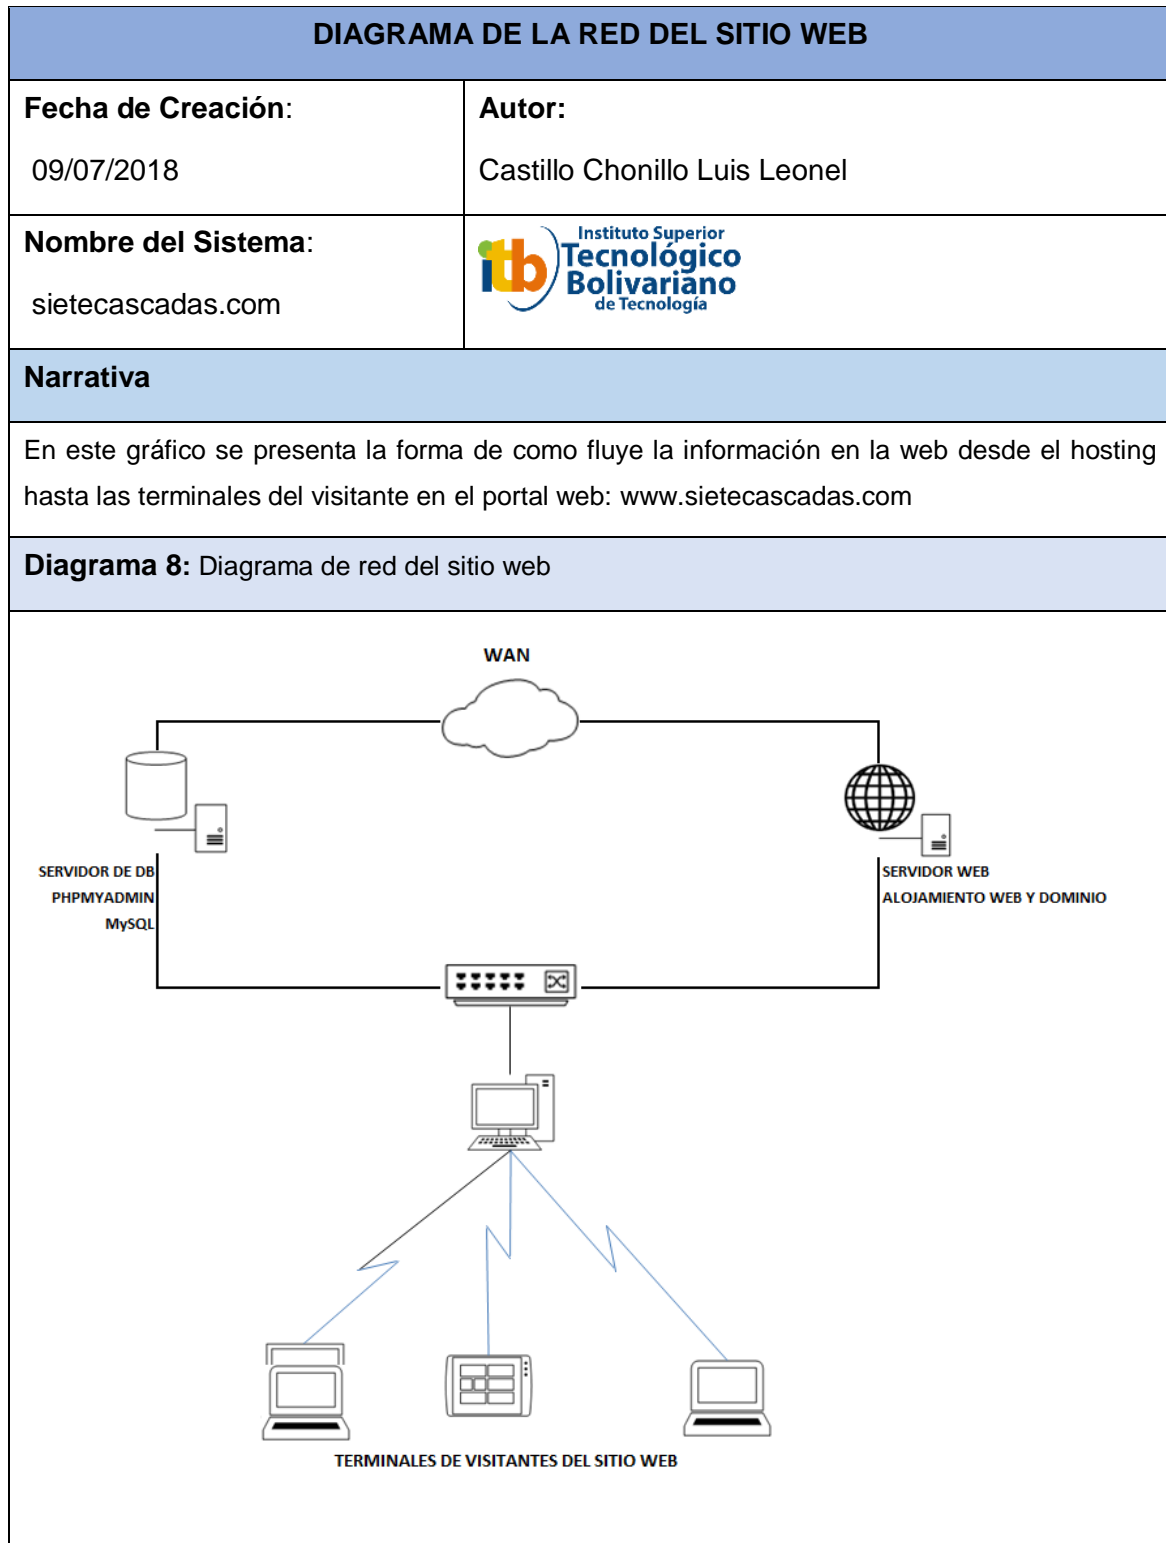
| DIAGRAMA DE LA RED DEL SITIO WEB | |
|---|---|
| **Fecha de Creación**: 09/07/2018 | **Autor:** Castillo Chonillo Luis Leonel |
| **Nombre del Sistema**: sietecascadas.com | itb Instituto Superior Tecnológico Bolivariano de Tecnología |

**Narrativa**

En este gráfico se presenta la forma de como fluye la información en la web desde el hosting hasta las terminales del visitante en el portal web: www.sietecascadas.com

**Diagrama 8:** Diagrama de red del sitio web

WAN

SERVIDOR DE DB
PHPMYADMIN
MySQL

SERVIDOR WEB
ALOJAMIENTO WEB Y DOMINIO

TERMINALES DE VISITANTES DEL SITIO WEB